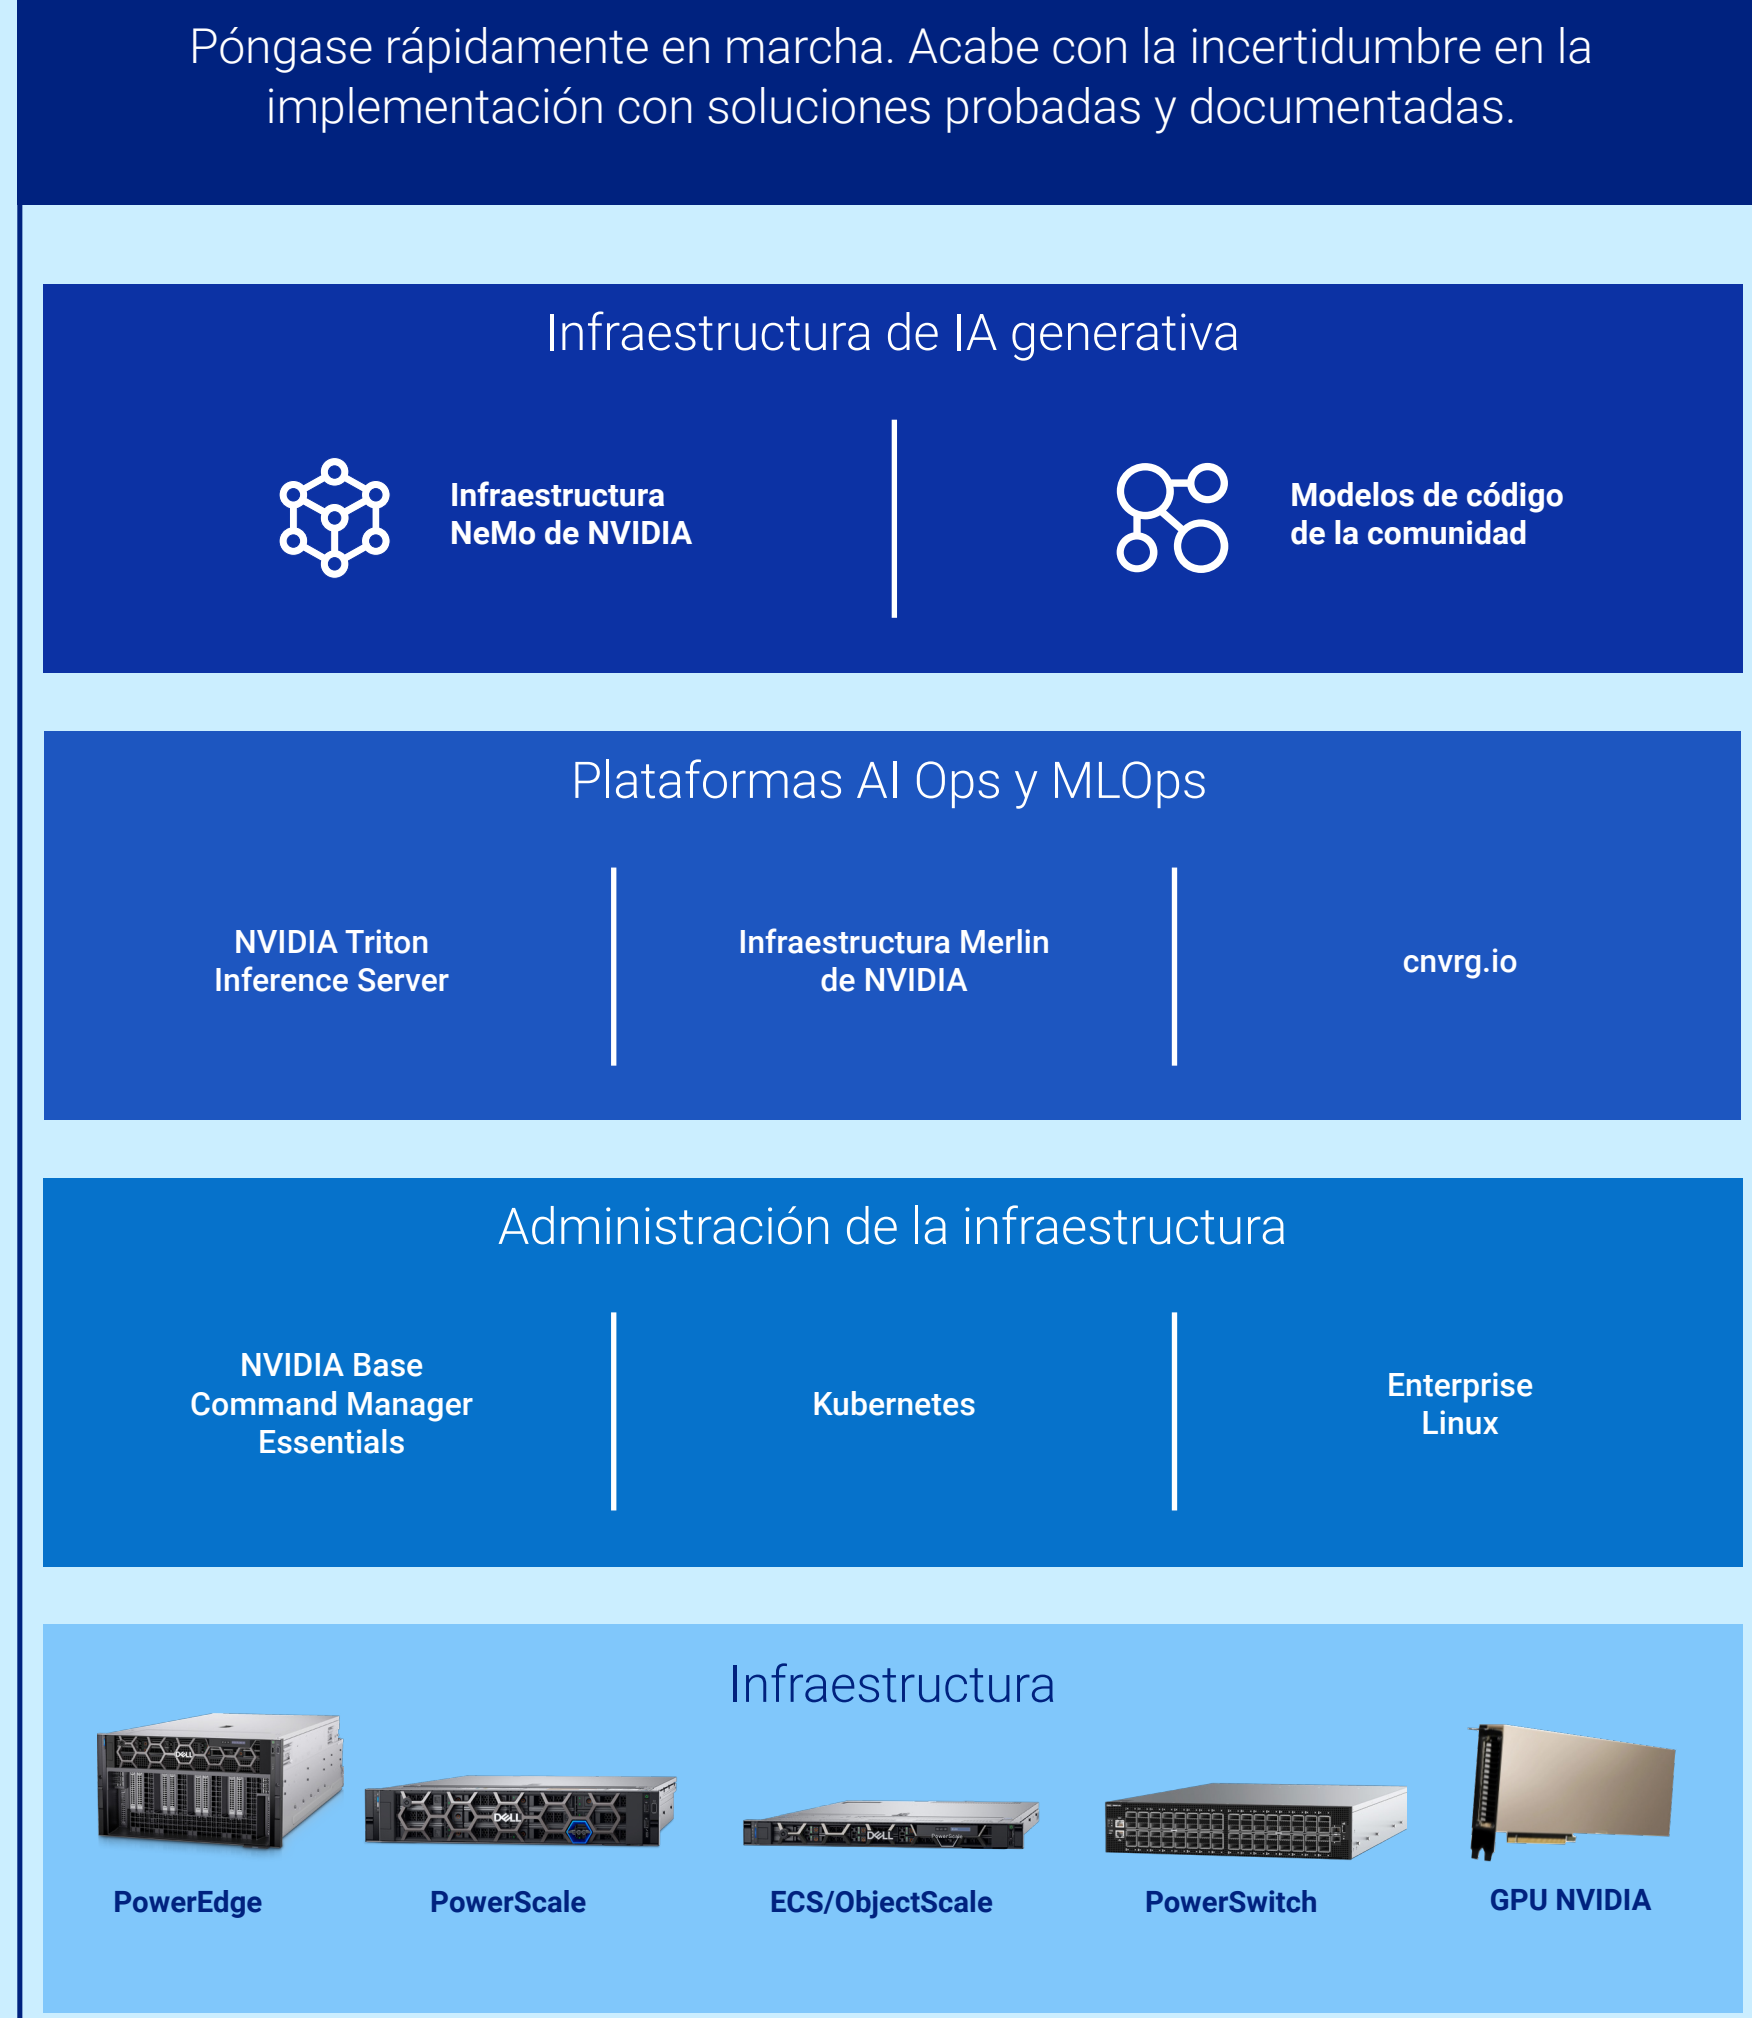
Póngase rápidamente en marcha. Acabe con la incertidumbre en la implementación con soluciones probadas y documentadas.

Infraestructura de IA generativa

Infraestructura NeMo de NVIDIA

Modelos de código de la comunidad

Plataformas AI Ops y MLOps

NVIDIA Triton Inference Server

Infraestructura Merlin de NVIDIA

cnvrg.io

Administración de la infraestructura

NVIDIA Base Command Manager Essentials

Kubernetes

Enterprise Linux

Infraestructura

PowerEdge

PowerScale

ECS/ObjectScale

PowerSwitch

GPU NVIDIA